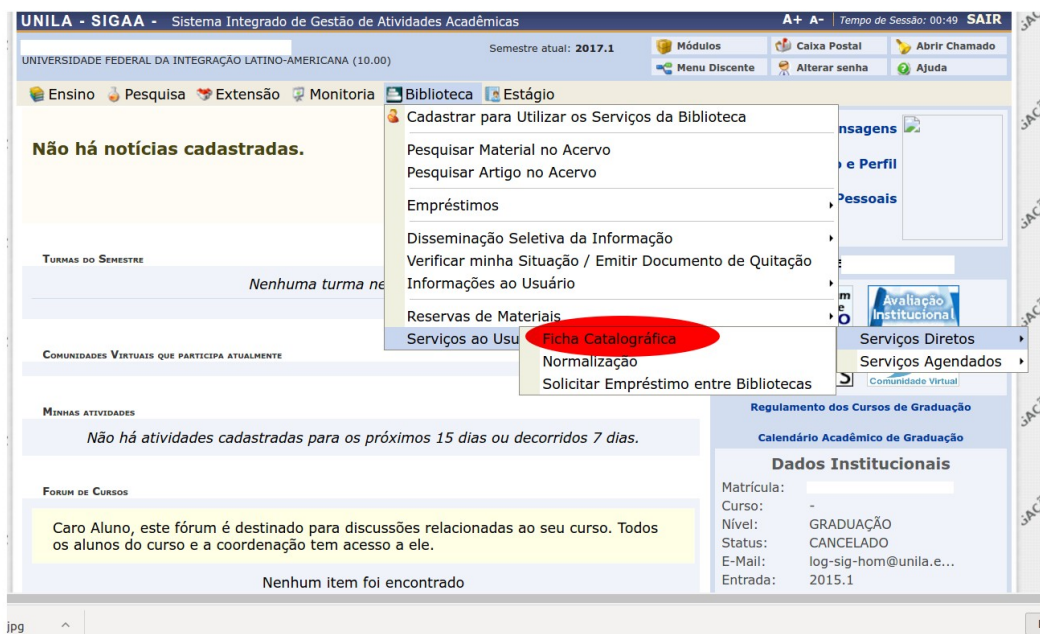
UNILA - SIGAA - Sistema Integrado de Gestão de Atividades Acadêmicas

A+ A- | Tempo de Sessão: 00:49 SAIR

UNIVERSIDADE FEDERAL DA INTEGRAÇÃO LATINO-AMERICANA (10.00)

Semestre atual: 2017.1

Módulos | Caixa Postal | Abrir Chamado
Menu Discente | Alterar senha | Ajuda

Ensino | Pesquisa | Extensão | Monitoria | Biblioteca | Estágio

Cadastrar para Utilizar os Serviços da Biblioteca
Pesquisar Material no Acervo
Pesquisar Artigo no Acervo
Empréstimos
Disseminação Seletiva da Informação
Verificar minha Situação / Emitir Documento de Quitação
Informações ao Usuário
Reservas de Materiais
Serviços ao Usu

Ficha Catalográfica
Normalização
Solicitar Empréstimo entre Bibliotecas

Serviços Diretos
Serviços Agendados

Não há notícias cadastradas.

nsagens
e Perfil
Pessoais

Turmas do Semestre

Nenhuma turma ne

Avaliação Institucional

Comunidades Virtuais que participa atualmente

Comunidade Virtual

Minhas atividades

Não há atividades cadastradas para os próximos 15 dias ou decorridos 7 dias.

Regulamento dos Cursos de Graduação

Calendário Acadêmico de Graduação

Dados Institucionais

Matrícula:
Curso: -
Nível: GRADUAÇÃO
Status: CANCELADO
E-Mail: log-sig-hom@unila.e...
Entrada: 2015.1

Forum de Cursos

Caro Aluno, este fórum é destinado para discussões relacionadas ao seu curso. Todos os alunos do curso e a coordenação tem acesso a ele.

Nenhum item foi encontrado

jpg